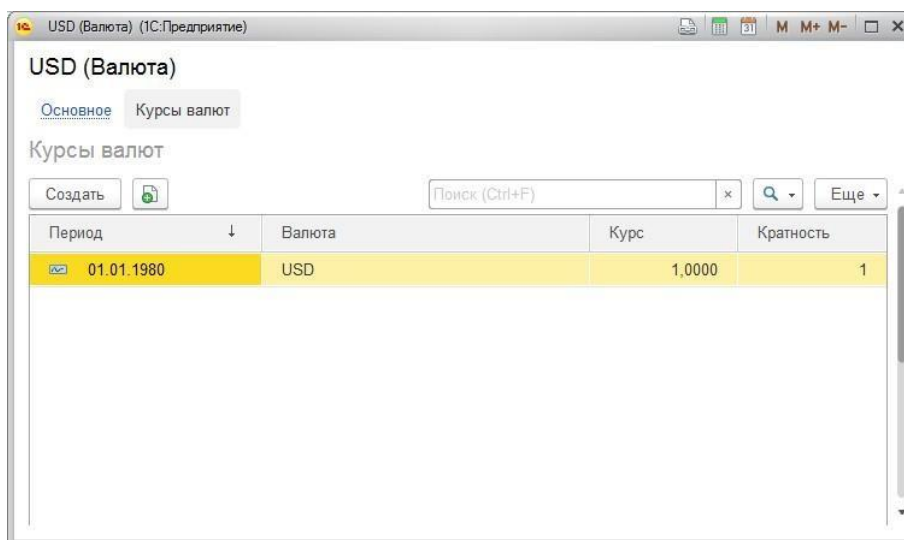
USD (Валюта) (1С:Предприятие)

M M+ M-

USD (Валюта)

Основное Курсы валют

Курсы валют

Создать

Поиск (Ctrl+F)

Еще

| Период ↓ | Валюта | Курс | Кратность |
|---|---|---|---|
| 01.01.1980 | USD | 1,0000 | 1 |